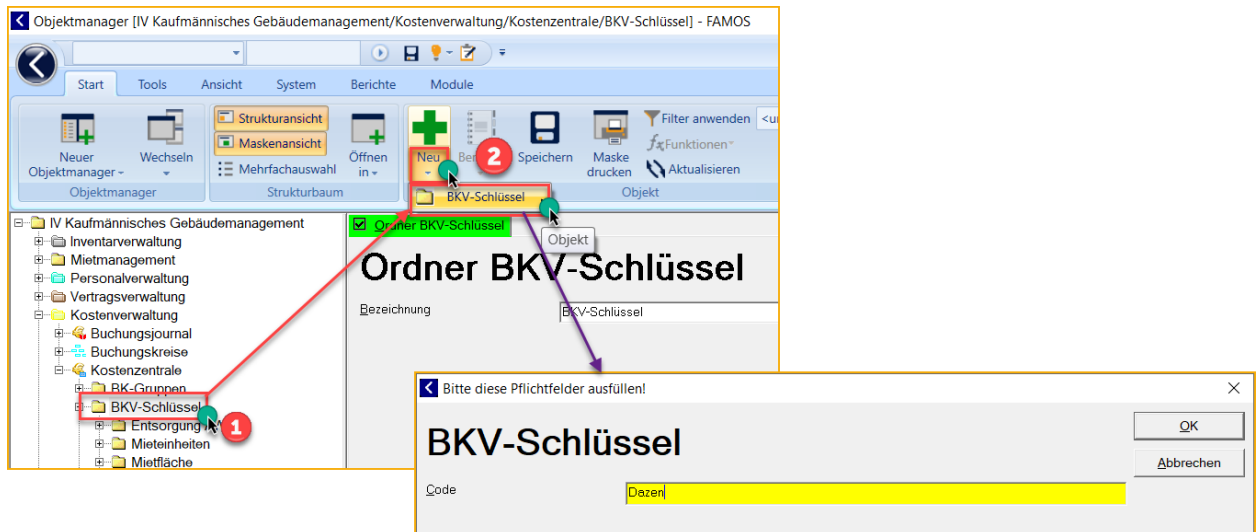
Objektmanager [IV Kaufmännisches Gebäudemanagement/Kostenverwaltung/Kostenzentrale/BKV-Schlüssel] - FAMOS

Start Tools Ansicht System Berichte Module

Neuer Objektmanager Wechseln
Objektmanager

Strukturansicht
Maskenansicht
Mehrfachauswahl
Öffnen in
Strukturbaum

Neu Be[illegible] Speichern Maske drucken
Filter anwenden <u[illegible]
Funktionen
Aktualisieren
Objekt

2

BKV-Schlüssel

Objekt

IV Kaufmännisches Gebäudemanagement
Inventarverwaltung
Mietmanagement
Personalverwaltung
Vertragsverwaltung
Kostenverwaltung
Buchungsjournal
Buchungskreise
Kostenzentrale
BK-Gruppen
BKV-Schlüssel
Entsorgung
Mieteinheiten
Mietfläche

1

Ordner BKV-Schlüssel

Ordner BKV-Schlüssel

Bezeichnung BKV-Schlüssel

Bitte diese Pflichtfelder ausfüllen!

BKV-Schlüssel

Code Dazen

OK
Abbrechen